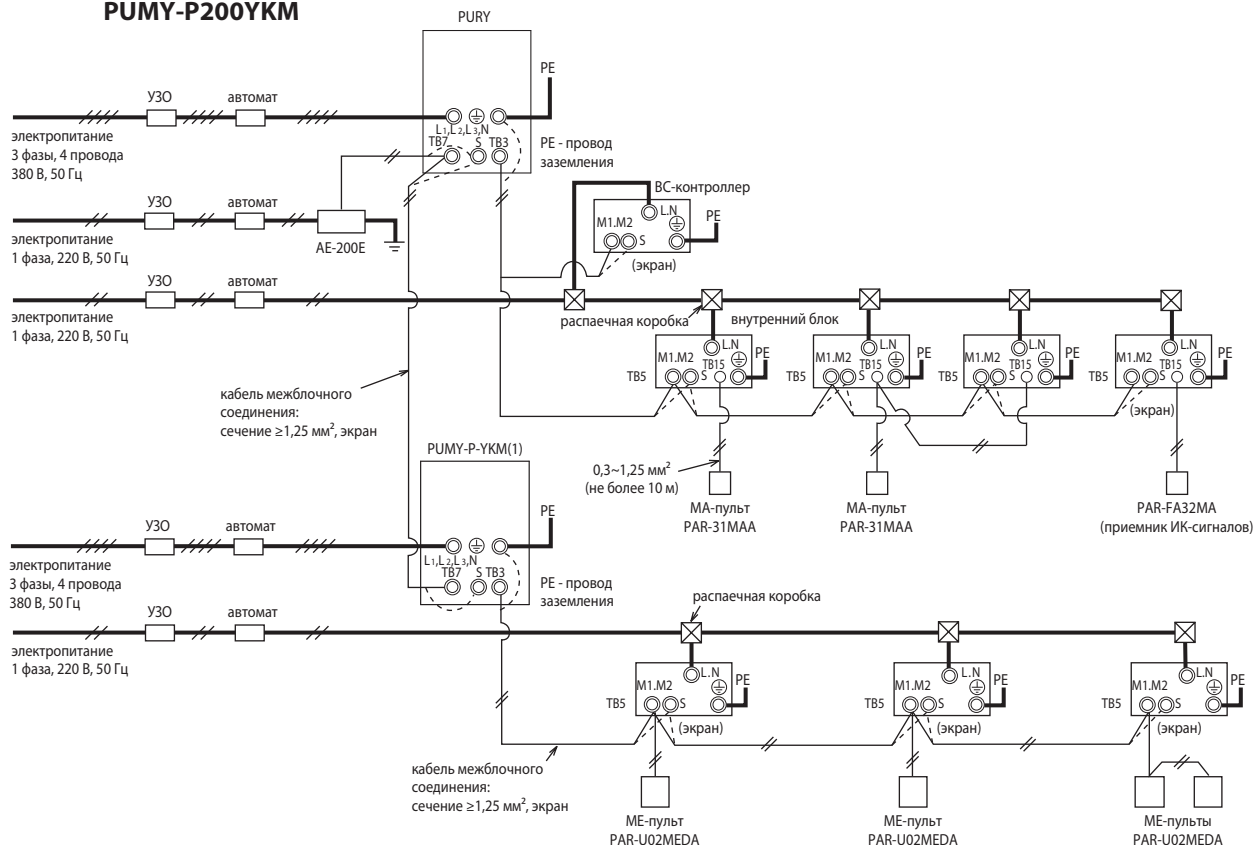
PUMY-P200YKM

PURY

PE

УЗО

автомат

электропитание
3 фазы, 4 провода
380 В, 50 Гц

$L_1, L_2, L_3, N$

TB7

S

TB3

PE - провод заземления

УЗО

автомат

электропитание
1 фаза, 220 В, 50 Гц

AE-200E

BC-контроллер

L.N

PE

M1.M2

S

(экран)

УЗО

автомат

электропитание
1 фаза, 220 В, 50 Гц

распаечная коробка

внутренний блок

M1.M2

L.N

TB15

PE

TB5

S

M1.M2

L.N

TB15

PE

TB5

S

M1.M2

L.N

TB15

PE

TB5

S

M1.M2

L.N

TB15

PE

TB5

S

(экран)

кабель межблочного соединения:
сечение ≥1,25 мм$^2$, экран

0,3~1,25 мм$^2$
(не более 10 м)

МА-пульт
PAR-31MAA

МА-пульт
PAR-31MAA

PAR-FA32MA
(приемник ИК-сигналов)

PUMY-P-YKM(1)

PE

УЗО

автомат

электропитание
3 фазы, 4 провода
380 В, 50 Гц

$L_1, L_2, L_3, N$

TB7

S

TB3

PE - провод заземления

распаечная коробка

УЗО

автомат

электропитание
1 фаза, 220 В, 50 Гц

M1.M2

L.N

PE

TB5

S

(экран)

M1.M2

L.N

PE

TB5

S

(экран)

M1.M2

L.N

PE

TB5

S

(экран)

кабель межблочного соединения:
сечение ≥1,25 мм$^2$, экран

МЕ-пульт
PAR-U02MEDA

МЕ-пульт
PAR-U02MEDA

МЕ-пульты
PAR-U02MEDA